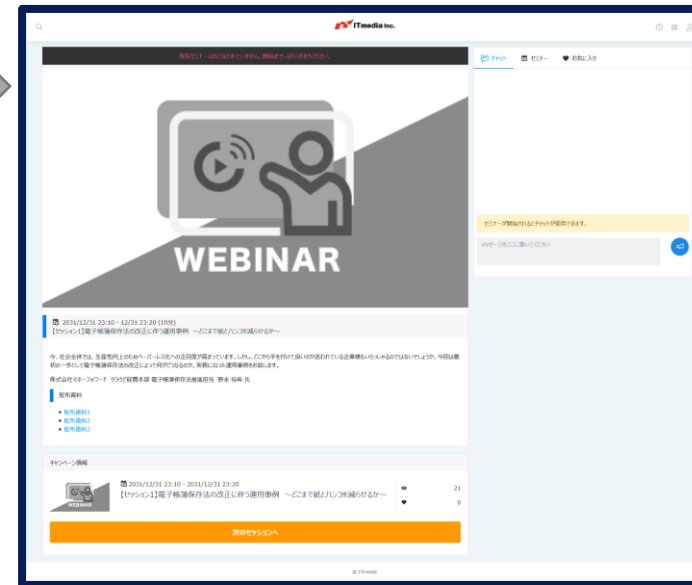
ITmedia Inc.

現在セミナーは配信されていません。開始までしばらくお待ちください。

WEBINAR

2031/12/31 23:10 - 12/31 23:20 (10分)
【セッション1】電子帳簿保存法の改正に伴う運用事例 ～どこまで紙とハンコは減らせるか～

今、社会全体では、生産性向上のためペーパーレス化への注目度が高まっています。しかし、どこから手を付けて良いのか迷われている企業様もいらっしゃるのではないでしょうか。今回は最初の一歩として電子帳簿保存法の改正によって何ができるのか、実際に沿った運用事例をお話します。

株式会社マネーフォワード クラウド経費本部 電子帳簿保存法推進担当 野水 裕希 氏

配布資料

• 配布資料1
• 配布資料2
• 配布資料3

キャンペーン情報

WEBINAR

2031/12/31 23:10 - 2031/12/31 23:20
【セッション1】電子帳簿保存法の改正に伴う運用事例 ～どこまで紙とハンコは減らせるか～

21
0

次のセッションへ

チャット　セミナー　お気に入り

セミナーが開始されるとチャットが使用できます。

メッセージをここに書いてください

© ITmedia